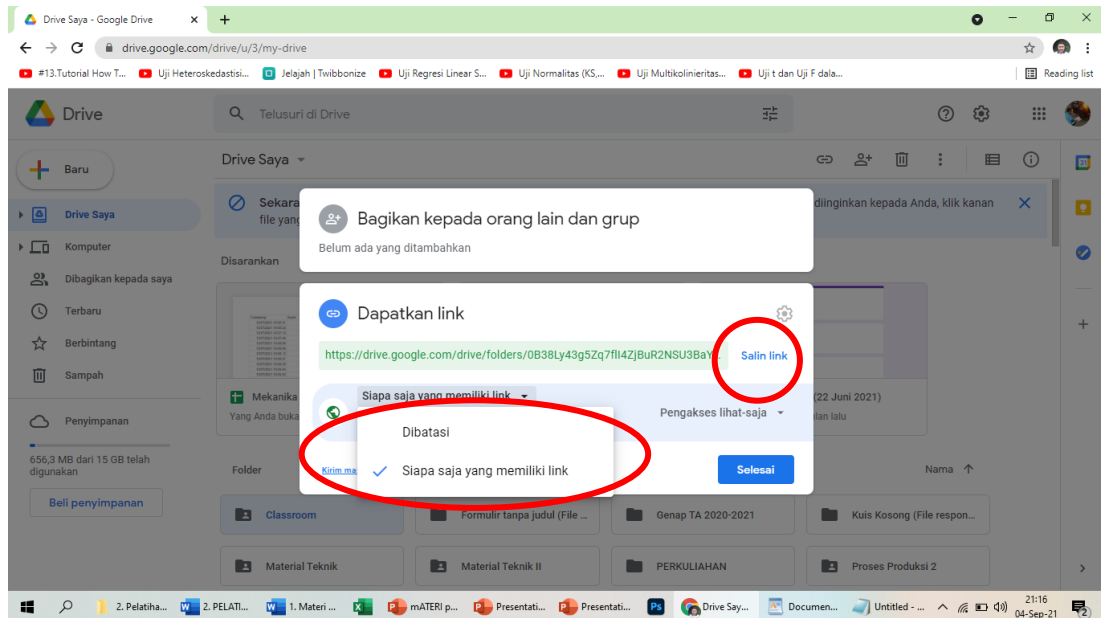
Drive Saya - Google Drive

drive.google.com/drive/u/3/my-drive

#13.Tutorial How T... Uji Heteroskedastisi... Jelajah | Twibbonize Uji Regresi Linear S... Uji Normalitas (KS,... Uji Multikolinieritas... Uji t dan Uji F dala... Reading list

Drive

Telusuri di Drive

Baru

Drive Saya

Komputer

Dibagikan kepada saya

Terbaru

Berbintang

Sampah

Penyimpanan

656,3 MB dari 15 GB telah digunakan

Beli penyimpanan

Drive Saya

Sekara file yang

diinginkan kepada Anda, klik kanan

Disarankan

Mekanika

Yang Anda buka

(22 Juni 2021)

lalu

Folder

Nama

Bagikan kepada orang lain dan grup

Belum ada yang ditambahkan

Dapatkan link

https://drive.google.com/drive/folders/0B38Ly43g5Zq7fII4ZjBuR2NSU3BaY

Salin link

Siapa saja yang memiliki link

Pengakses lihat-saja

Dibatasi

Siapa saja yang memiliki link

Kirim ma

Selesai

Classroom

Formulir tanpa judul (File ...

Genap TA 2020-2021

Kuis Kosong (File respon...

Material Teknik

Material Teknik II

PERKULIAHAN

Proses Produksi 2

2. Pelatiha... 2. PELATI... 1. Materi ... mATERI p... Presentati... Presentati... Drive Say... Documen... Untitled - ...

21:16
04-Sep-21